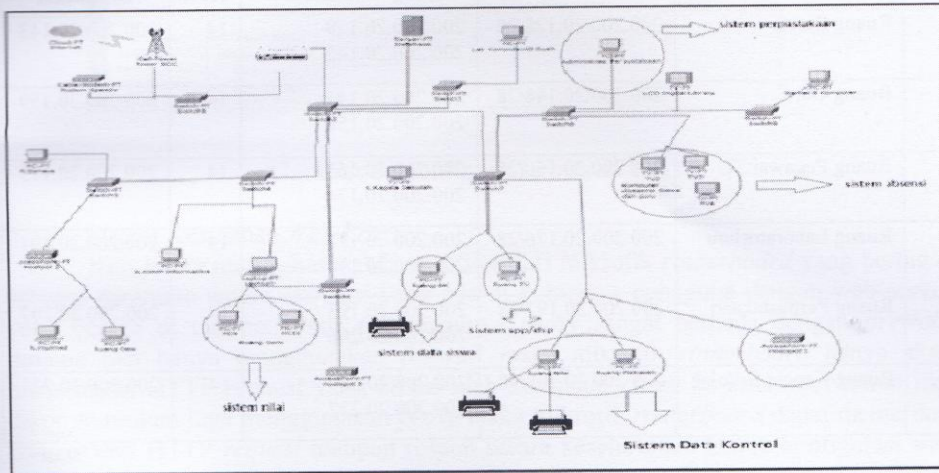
sistem perpustakaan

sistem absensi

sistem spp/dhp

sistem data siswa

sistem nilai

Sistem Data Kontrol

Cloud-PT Internet

Cell Tower

Switch-PT Switch

Server-PT

Lab Komputer

Switch

Switch

Switch

Switch

K.Sekolah

Switch

Switch

Switch

AccessPoint-PT

Switch

AccessPoint-PT

Ruang Guru

AccessPoint-PT

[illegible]